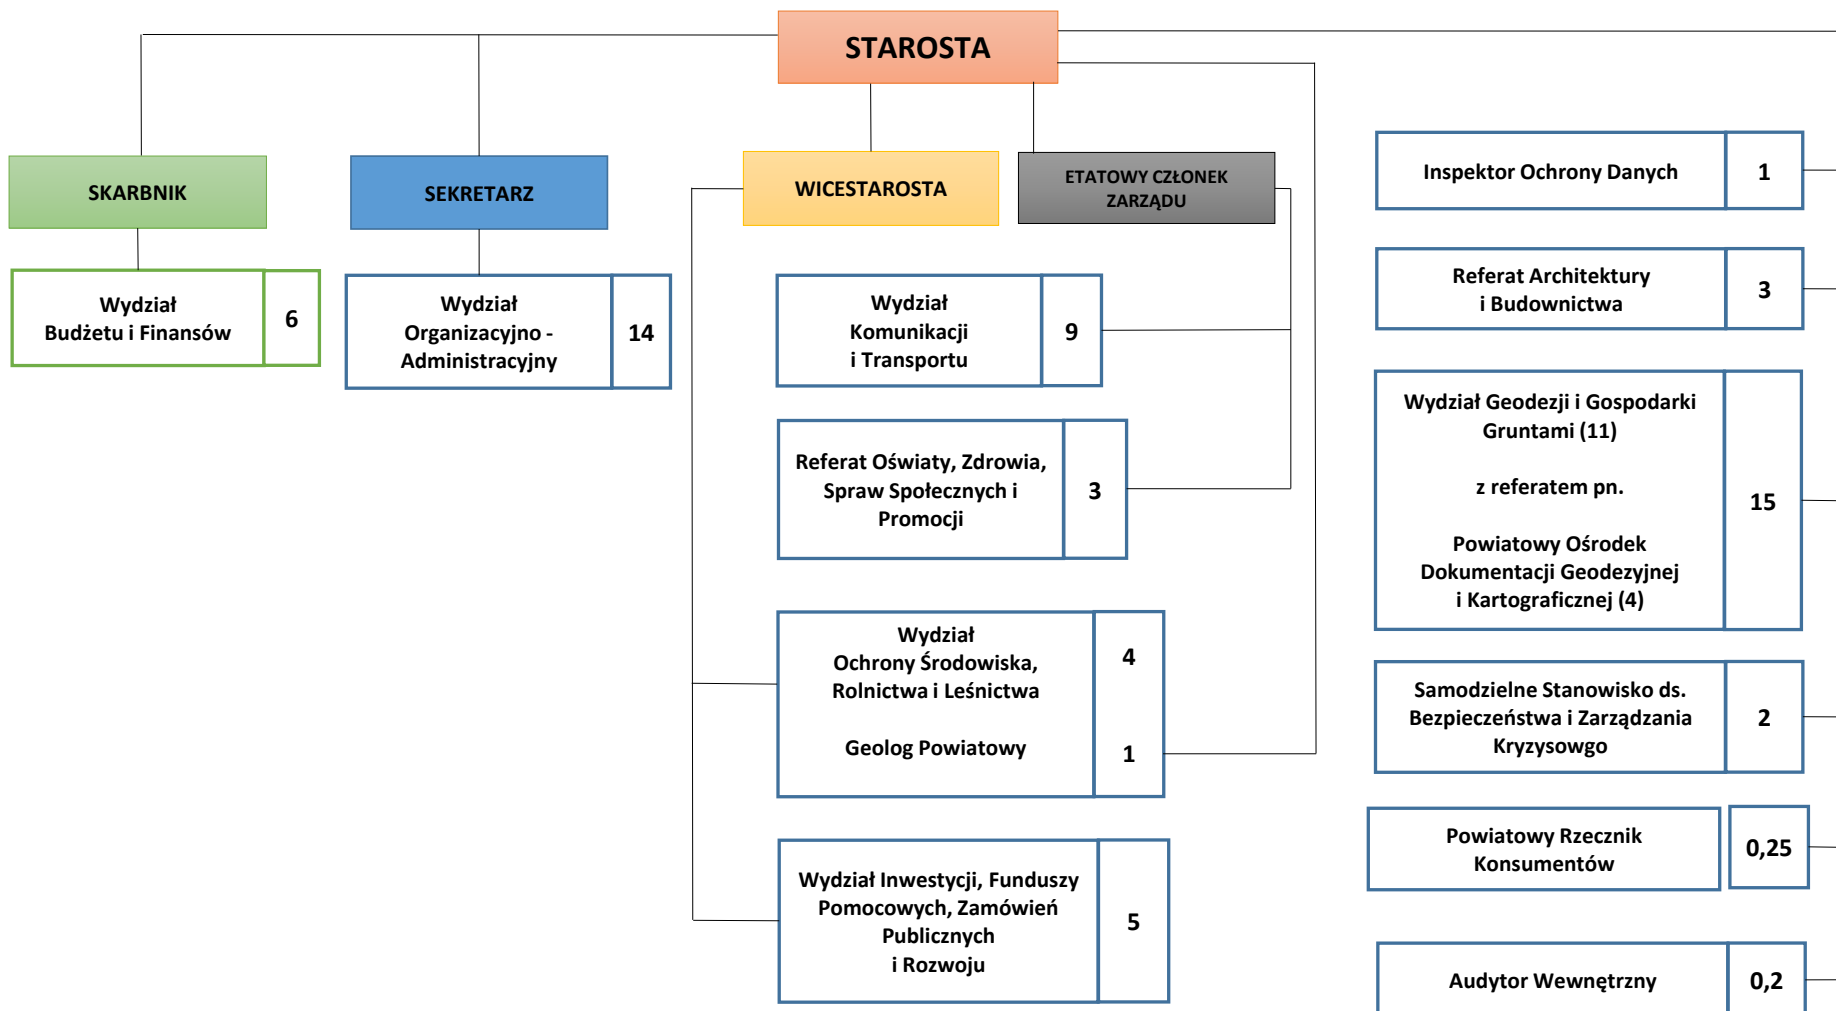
STAROSTA

SKARBNIK

SEKRETARZ

WICESTAROSTA

ETATOWY CZŁONEK ZARZĄDU

Inspektor Ochrony Danych | 1

Wydział Budżetu i Finansów | 6

Wydział Organizacyjno - Administracyjny | 14

Wydział Komunikacji i Transportu | 9

Referat Architektury i Budownictwa | 3

Referat Oświaty, Zdrowia, Spraw Społecznych i Promocji | 3

Wydział Geodezji i Gospodarki Gruntami (11)

z referatem pn.

Powiatowy Ośrodek Dokumentacji Geodezyjnej i Kartograficznej (4) | 15

Wydział Ochrony Środowiska, Rolnictwa i Leśnictwa | 4

Geolog Powiatowy | 1

Samodzielne Stanowisko ds. Bezpieczeństwa i Zarządzania Kryzysowgo | 2

Powiatowy Rzecznik Konsumentów | 0,25

Wydział Inwestycji, Funduszy Pomocowych, Zamówień Publicznych i Rozwoju | 5

Audytor Wewnętrzny | 0,2